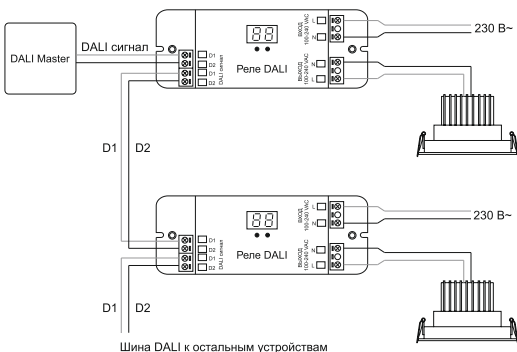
DALI Master

DALI сигнал

D1
D2
D1
D2
DALI signal

88

Реле DALI

INPUT
100-240 VAC
L
N

OUTPUT
100-240 VAC
N
L

230 B~

D1
D2

D1
D2
D1
D2
DALI signal

88

Реле DALI

INPUT
100-240 VAC
L
N

OUTPUT
100-240 VAC
N
L

230 B~

D1
D2

Шина DALI к остальным устройствам